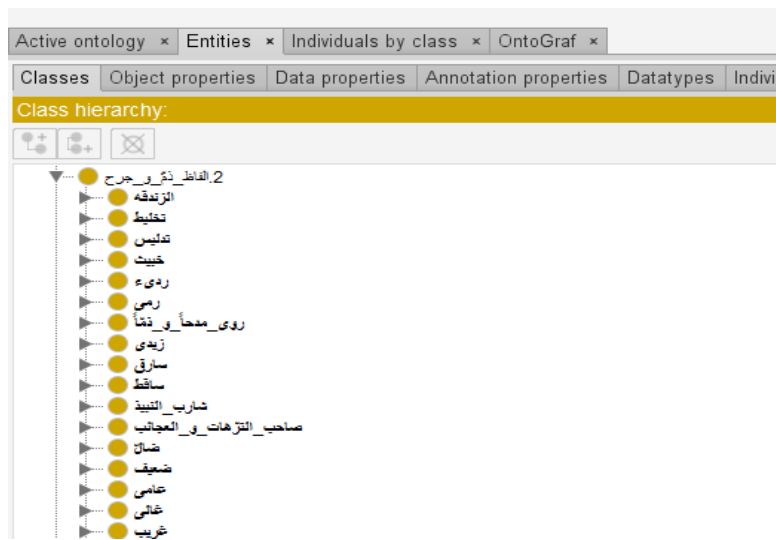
Active ontology × Entities × Individuals by class × OntoGraf ×

Classes | Object properties | Data properties | Annotation properties | Datatypes | Indivi

Class hierarchy:

2.الفاظ_ذمّ_و_جرح
الزندقه
تخليط
تدليس
خبيث
ردیء
رمی
روی_مدحاً_و_ذمّاً
زیدی
سارق
ساقط
شارب_النبيذ
صاحب_النزهات_و_العجائب
ضالّ
ضعيف
عامی
غالی
غريب